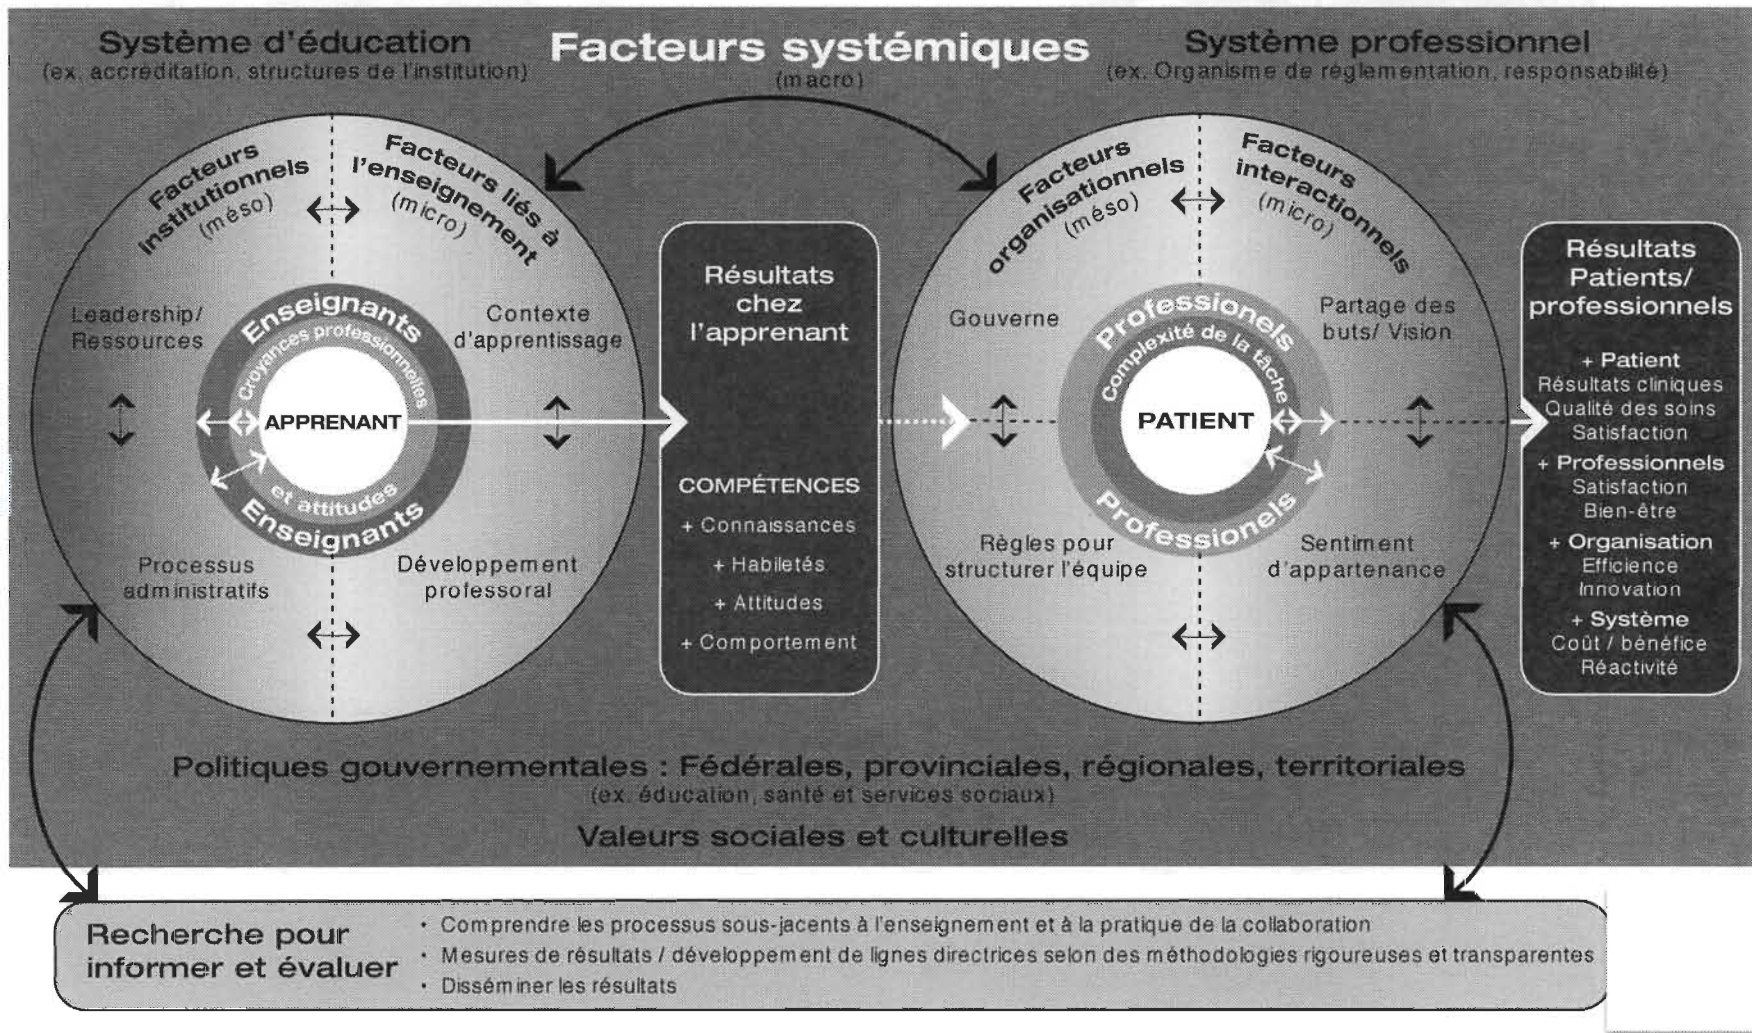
Système d'éducation
(ex. accréditation, structures de l'institution)

Facteurs systémiques
(macro)

Système professionnel
(ex. Organisme de réglementation, responsabilité)

Facteurs institutionnels (méso)

Facteurs liés à l'enseignement (micro)

Leadership/ Ressources

Contexte d'apprentissage

Enseignants
Croyances professionnelles et attitudes
APPRENANT
Enseignants

Processus administratifs

Développement professoral

Résultats chez l'apprenant

COMPÉTENCES
+ Connaissances
+ Habiletés
+ Attitudes
+ Comportement

Facteurs organisationnels (méso)

Facteurs interactionnels (micro)

Gouverne

Partage des buts/ Vision

Professionels
Complexité de la tâche
PATIENT
Professionels

Règles pour structurer l'équipe

Sentiment d'appartenance

Résultats Patients/ professionnels

+ Patient
Résultats cliniques
Qualité des soins
Satisfaction
+ Professionnels
Satisfaction
Bien-être
+ Organisation
Efficience
Innovation
+ Système
Coût / bénéfice
Réactivité

Politiques gouvernementales : Fédérales, provinciales, régionales, territoriales
(ex. éducation, santé et services sociaux)

Valeurs sociales et culturelles

Recherche pour informer et évaluer

· Comprendre les processus sous-jacents à l'enseignement et à la pratique de la collaboration
· Mesures de résultats / développement de lignes directrices selon des méthodologies rigoureuses et transparentes
· Disséminer les résultats